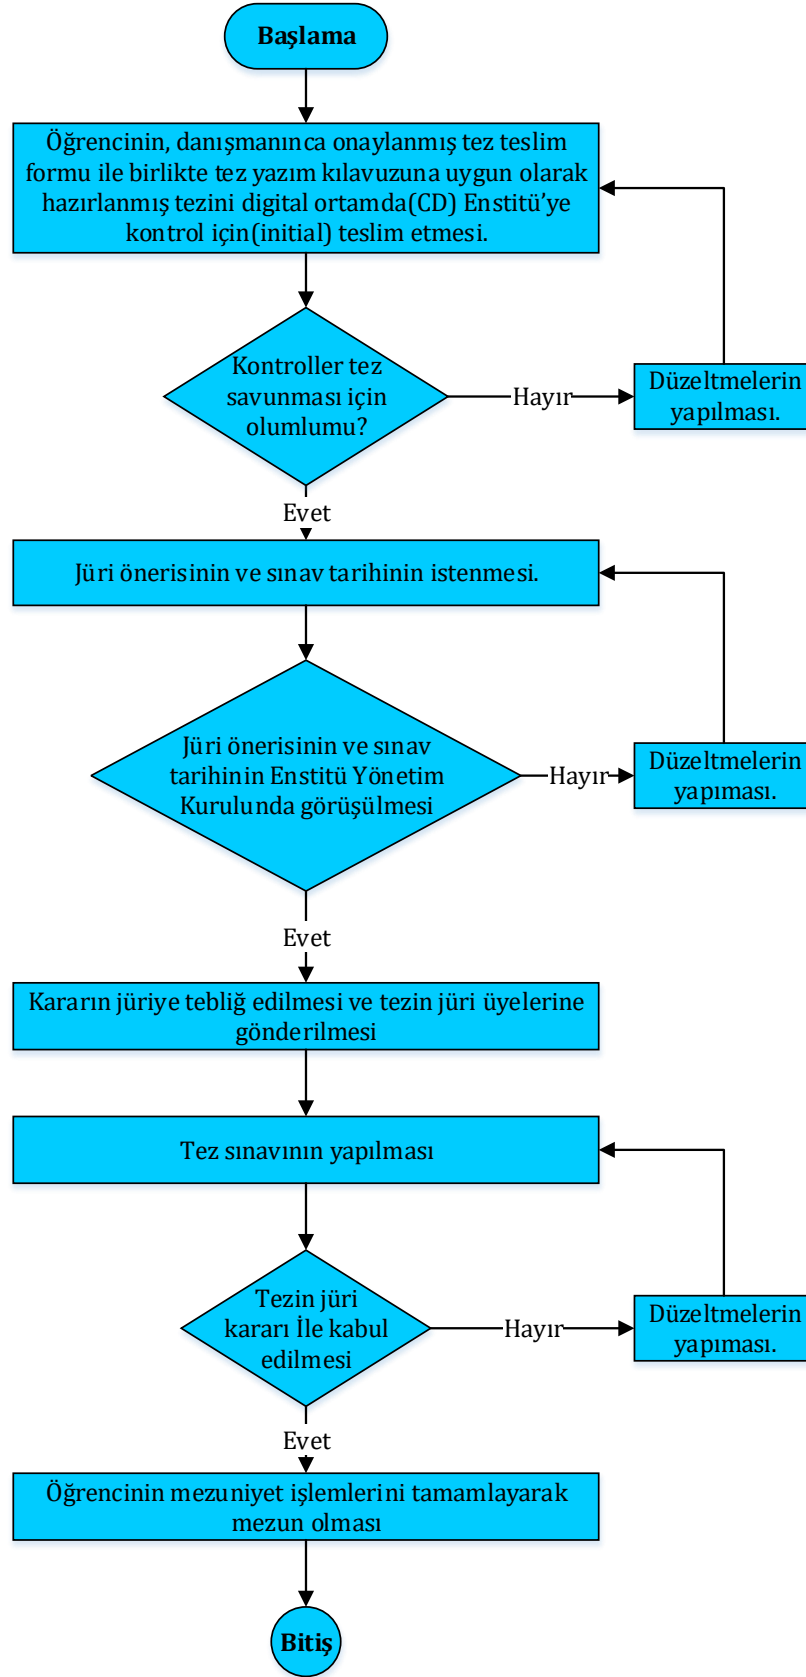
Başlama

Öğrencinin, danışmanınca onaylanmış tez teslim formu ile birlikte tez yazım kılavuzuna uygun olarak hazırlanmış tezini digital ortamda(CD) Enstitü'ye kontrol için(initial) teslim etmesi.

Kontroller tez savunması için olumlumu?

Hayır

Düzeltmelerin yapılması.

Evet

Jüri önerisinin ve sınav tarihinin istenmesi.

Jüri önerisinin ve sınav tarihinin Enstitü Yönetim Kurulunda görüşülmesi

Hayır

Düzeltmelerin yapıması.

Evet

Kararın jüriye tebliğ edilmesi ve tezin jüri üyelerine gönderilmesi

Tez sınavının yapılması

Tezin jüri kararı İle kabul edilmesi

Hayır

Düzeltmelerin yapıması.

Evet

Öğrencinin mezuniyet işlemlerini tamamlayarak mezun olması

Bitiş